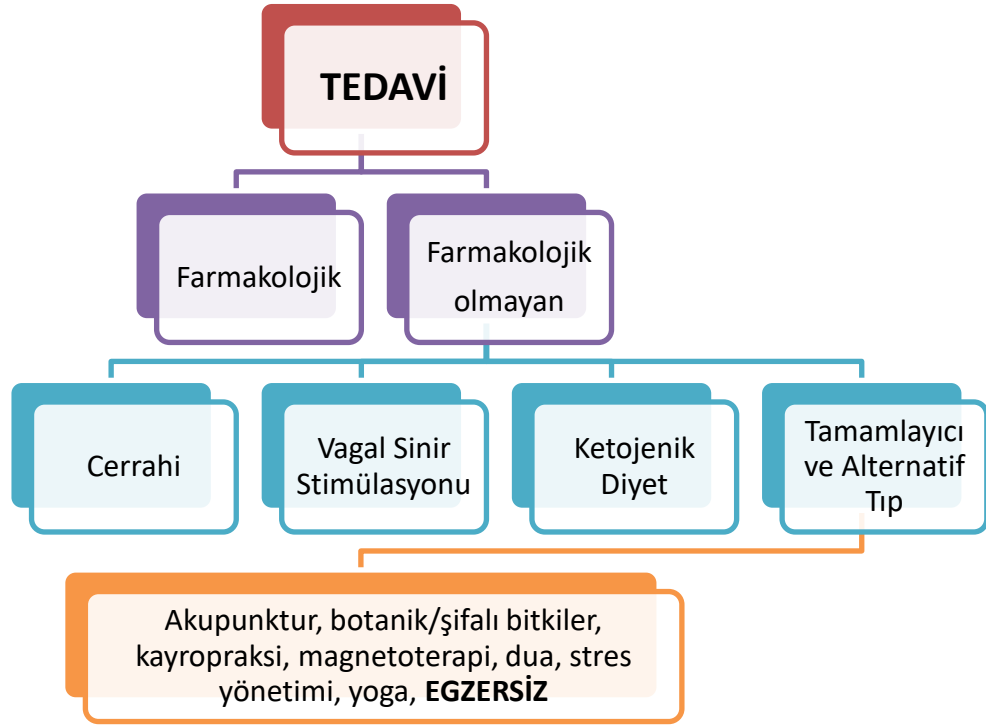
TEDAVİ

Farmakolojik

Farmakolojik olmayan

Cerrahi

Vagal Sinir Stimülasyonu

Ketojenik Diyet

Tamamlayıcı ve Alternatif Tıp

Akupunktur, botanik/şifalı bitkiler, kayropraksi, magnetoterapi, dua, stres yönetimi, yoga, EGZERSİZ